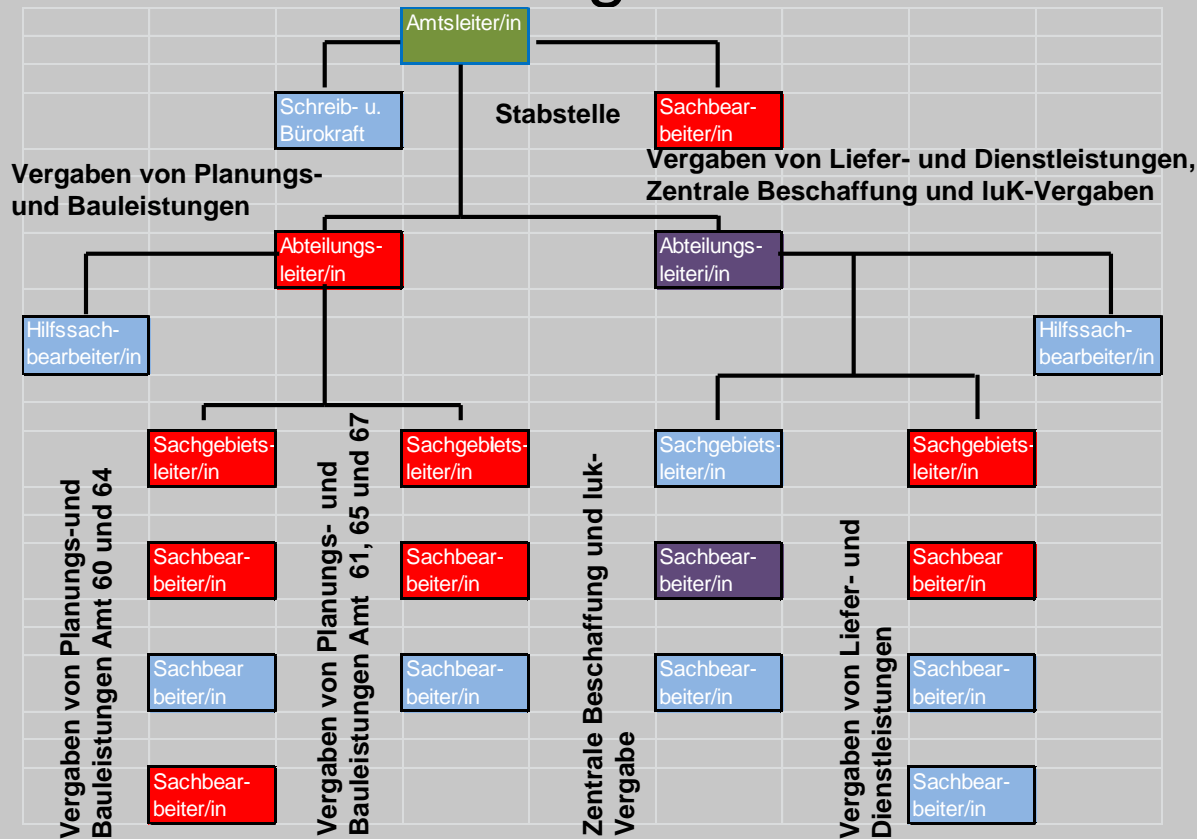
Amtsleiter/in

Schreib- u. Bürokraft

Stabstelle

Sachbearbeiter/in

Vergaben von Planungs- und Bauleistungen

Vergaben von Liefer- und Dienstleistungen, Zentrale Beschaffung und luK-Vergaben

Abteilungsleiter/in

Abteilungsleiteri/in

Hilfssachbearbeiter/in

Hilfssachbearbeiter/in

Vergaben von Planungs-und Bauleistungen Amt 60 und 64

Sachgebietsleiter/in

Sachbearbeiter/in

Sachbearbeiter/in

Sachbearbeiter/in

Vergaben von Planungs- und Bauleistungen Amt 61, 65 und 67

Sachgebietsleiter/in

Sachbearbeiter/in

Sachbearbeiter/in

Zentrale Beschaffung und luk-Vergabe

Sachgebietsleiter/in

Sachbearbeiter/in

Sachbearbeiter/in

Vergaben von Liefer- und Dienstleistungen

Sachgebietsleiter/in

Sachbear beiter/in

Sachbearbeiter/in

Sachbearbeiter/in